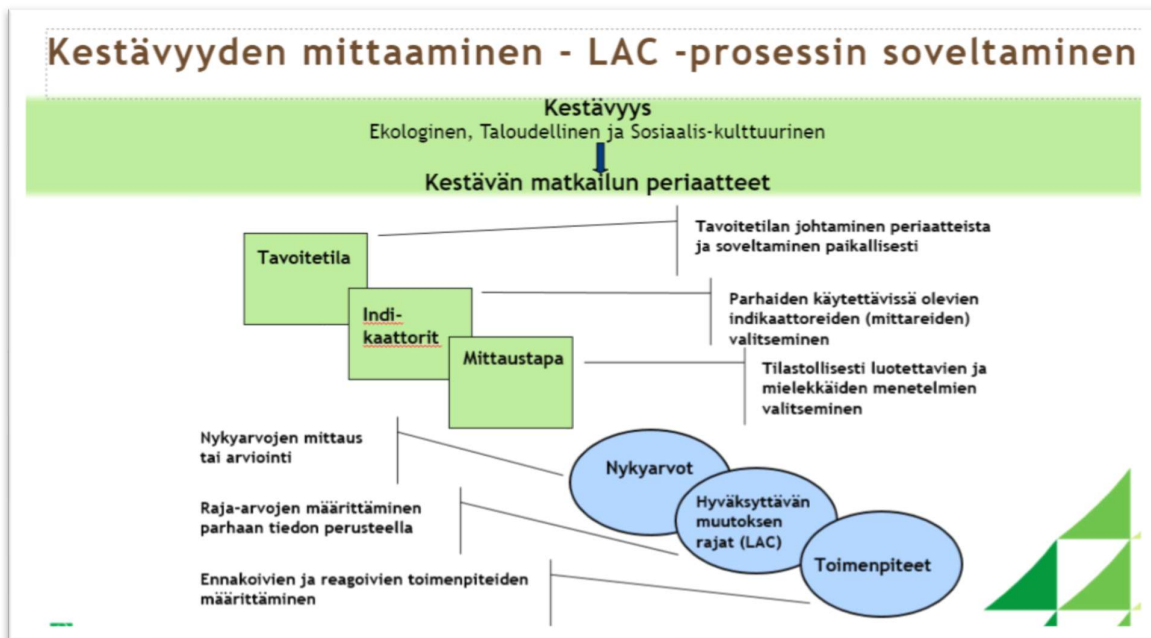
Kestävyyden mittaaminen - LAC -prosessin soveltaminen

Kestävyys
Ekologinen, Taloudellinen ja Sosiaalis-kulttuurinen

Kestävän matkailun periaatteet

Tavoitetila

Indi-kaattorit

Mittaustapa

Tavoitetilan johtaminen periaatteista ja soveltaminen paikallisesti

Parhaiden käytettävissä olevien indikaattoreiden (mittareiden) valitseminen

Tilastollisesti luotettavien ja mielekkäiden menetelmien valitseminen

Nykyarvojen mittaus tai arviointi

Raja-arvojen määrittäminen parhaan tiedon perusteella

Ennakoivien ja reagoivien toimenpiteiden määrittäminen

Nykyarvot

Hyväksyttävän muutoksen rajat (LAC)

Toimenpiteet